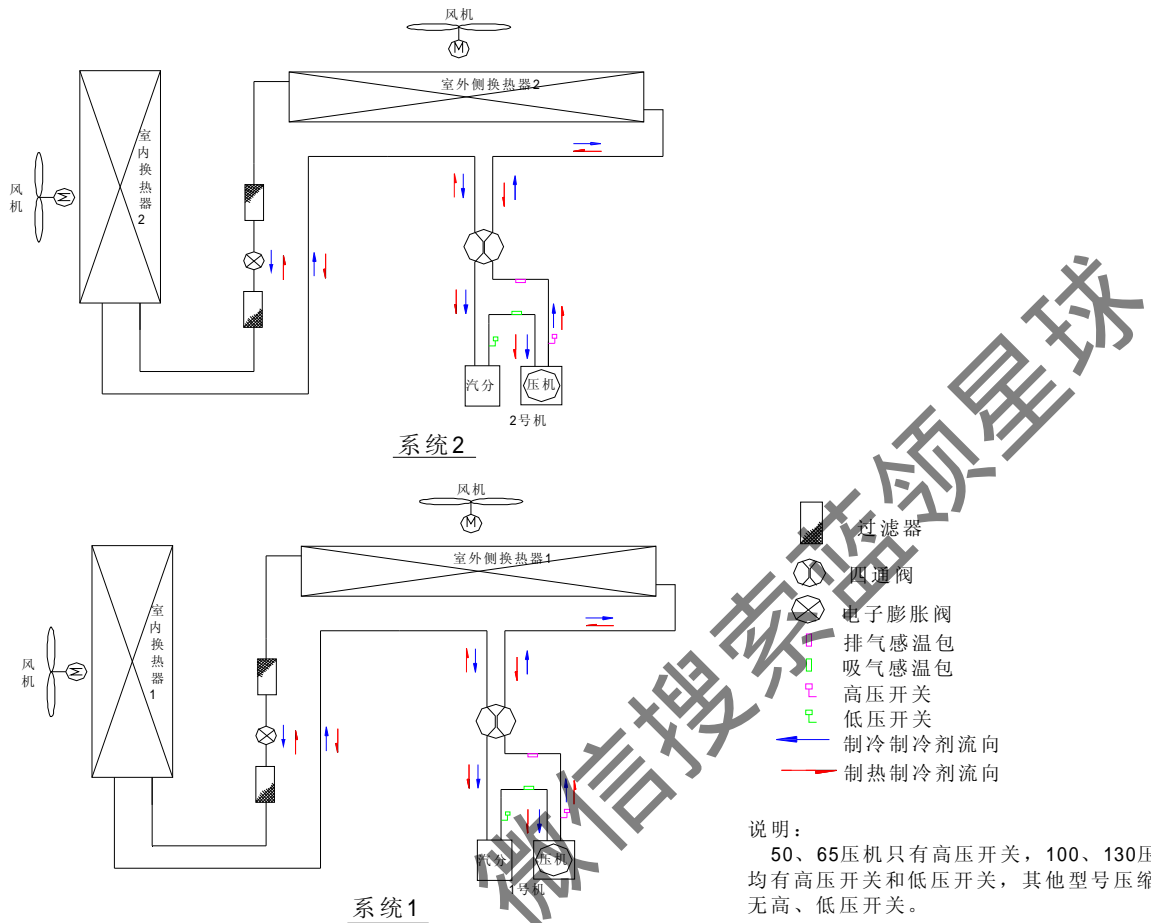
风机

室外侧换热器2

室内换热器2

风机

汽分

压机

2号机

系统2

风机

室外侧换热器1

室内换热器1

风机

汽分

压机

1号机

系统1

过滤器
四通阀
电子膨胀阀
排气感温包
吸气感温包
高压开关
低压开关
制冷制冷剂流向
制热制冷剂流向

说明：
50、65压机只有高压开关，100、130压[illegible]均有高压开关和低压开关，其他型号压缩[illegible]无高、低压开关。

微信搜索蓝领星球